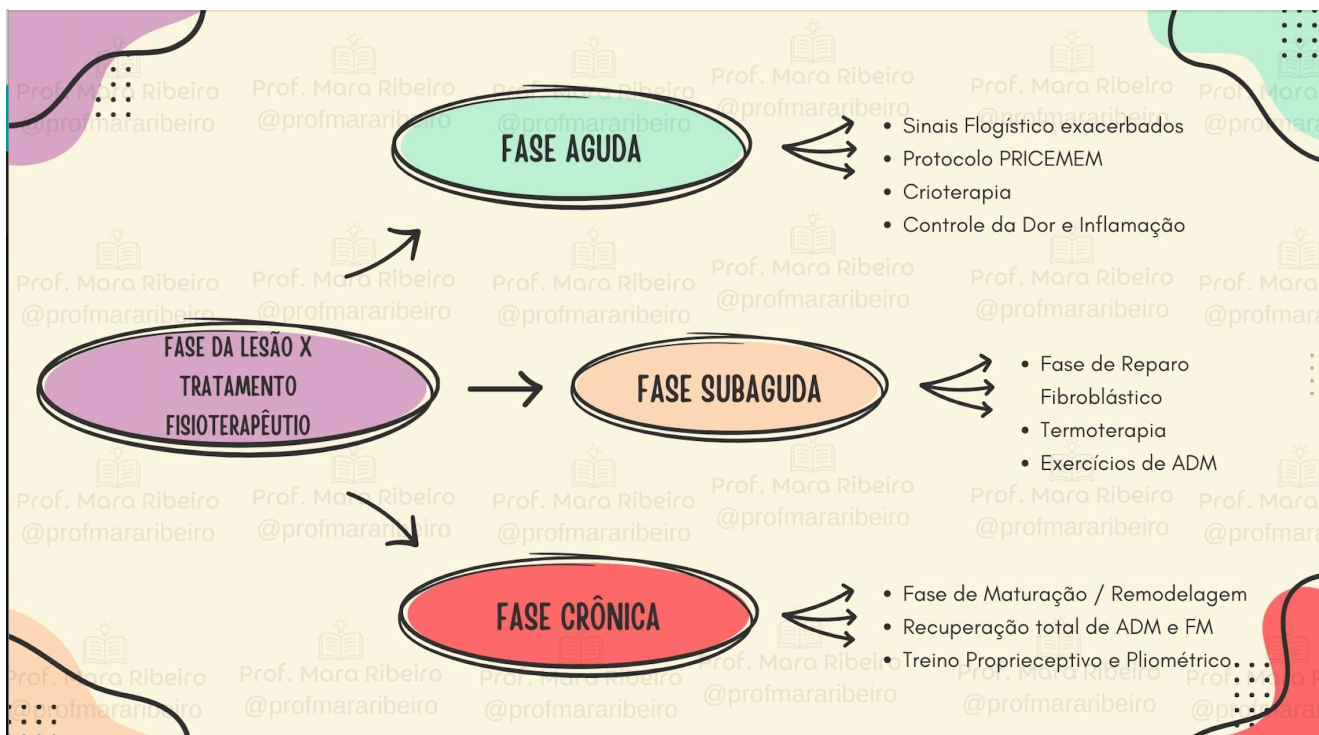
FASE DA LESÃO X TRATAMENTO FISIOTERAPÊUTIO

FASE AGUDA

- Sinais Flogístico exacerbados
- Protocolo PRICEMEM
- Crioterapia
- Controle da Dor e Inflamação

FASE SUBAGUDA

- Fase de Reparo Fibroblástico
- Termoterapia
- Exercícios de ADM

FASE CRÔNICA

- Fase de Maturação / Remodelagem
- Recuperação total de ADM e FM
- Treino Proprieceptivo e Pliométrico

Prof. Mara Ribeiro
@profmararibeiro